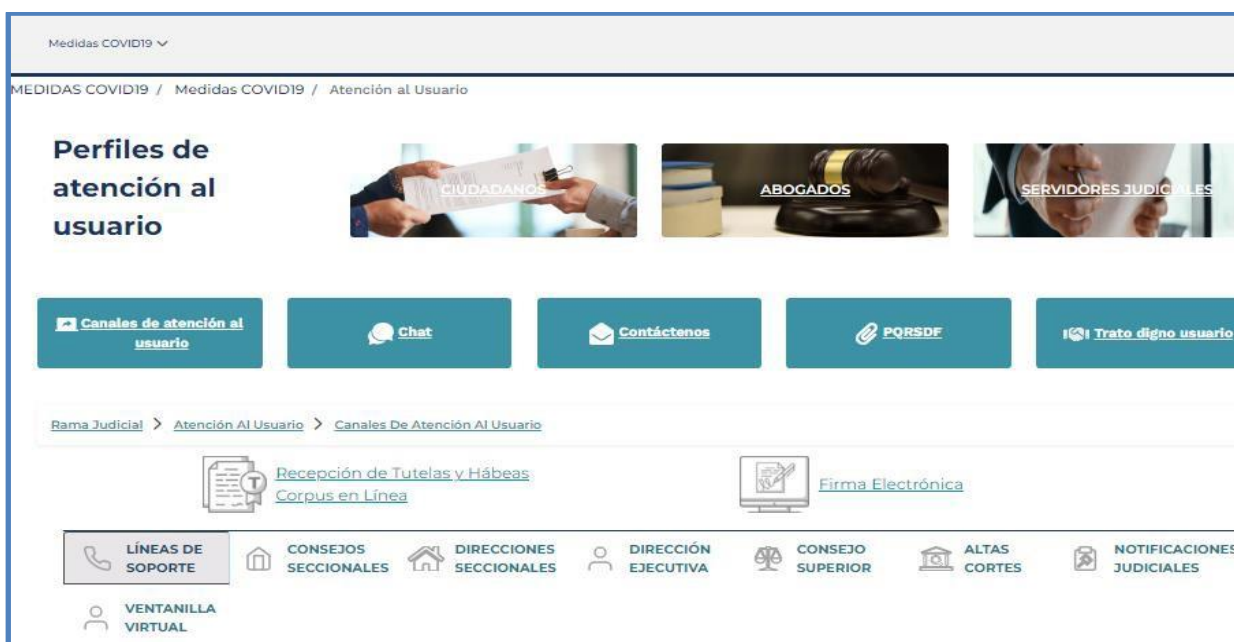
Medidas COVID19

MEDIDAS COVID19 / Medidas COVID19 / Atención al Usuario

Perfiles de atención al usuario

CIUDADANOS

ABOGADOS

SERVIDORES JUDICIALES

Canales de atención al usuario

Chat

Contáctenos

PQRSDF

Trato digno usuario

Rama Judicial > Atención Al Usuario > Canales De Atención Al Usuario

Recepción de Tutelas y Hábeas Corpus en Línea

Firma Electrónica

LÍNEAS DE SOPORTE

CONSEJOS SECCIONALES

DIRECCIONES SECCIONALES

DIRECCIÓN EJECUTIVA

CONSEJO SUPERIOR

ALTAS CORTES

NOTIFICACIONES JUDICIALES

VENTANILLA VIRTUAL